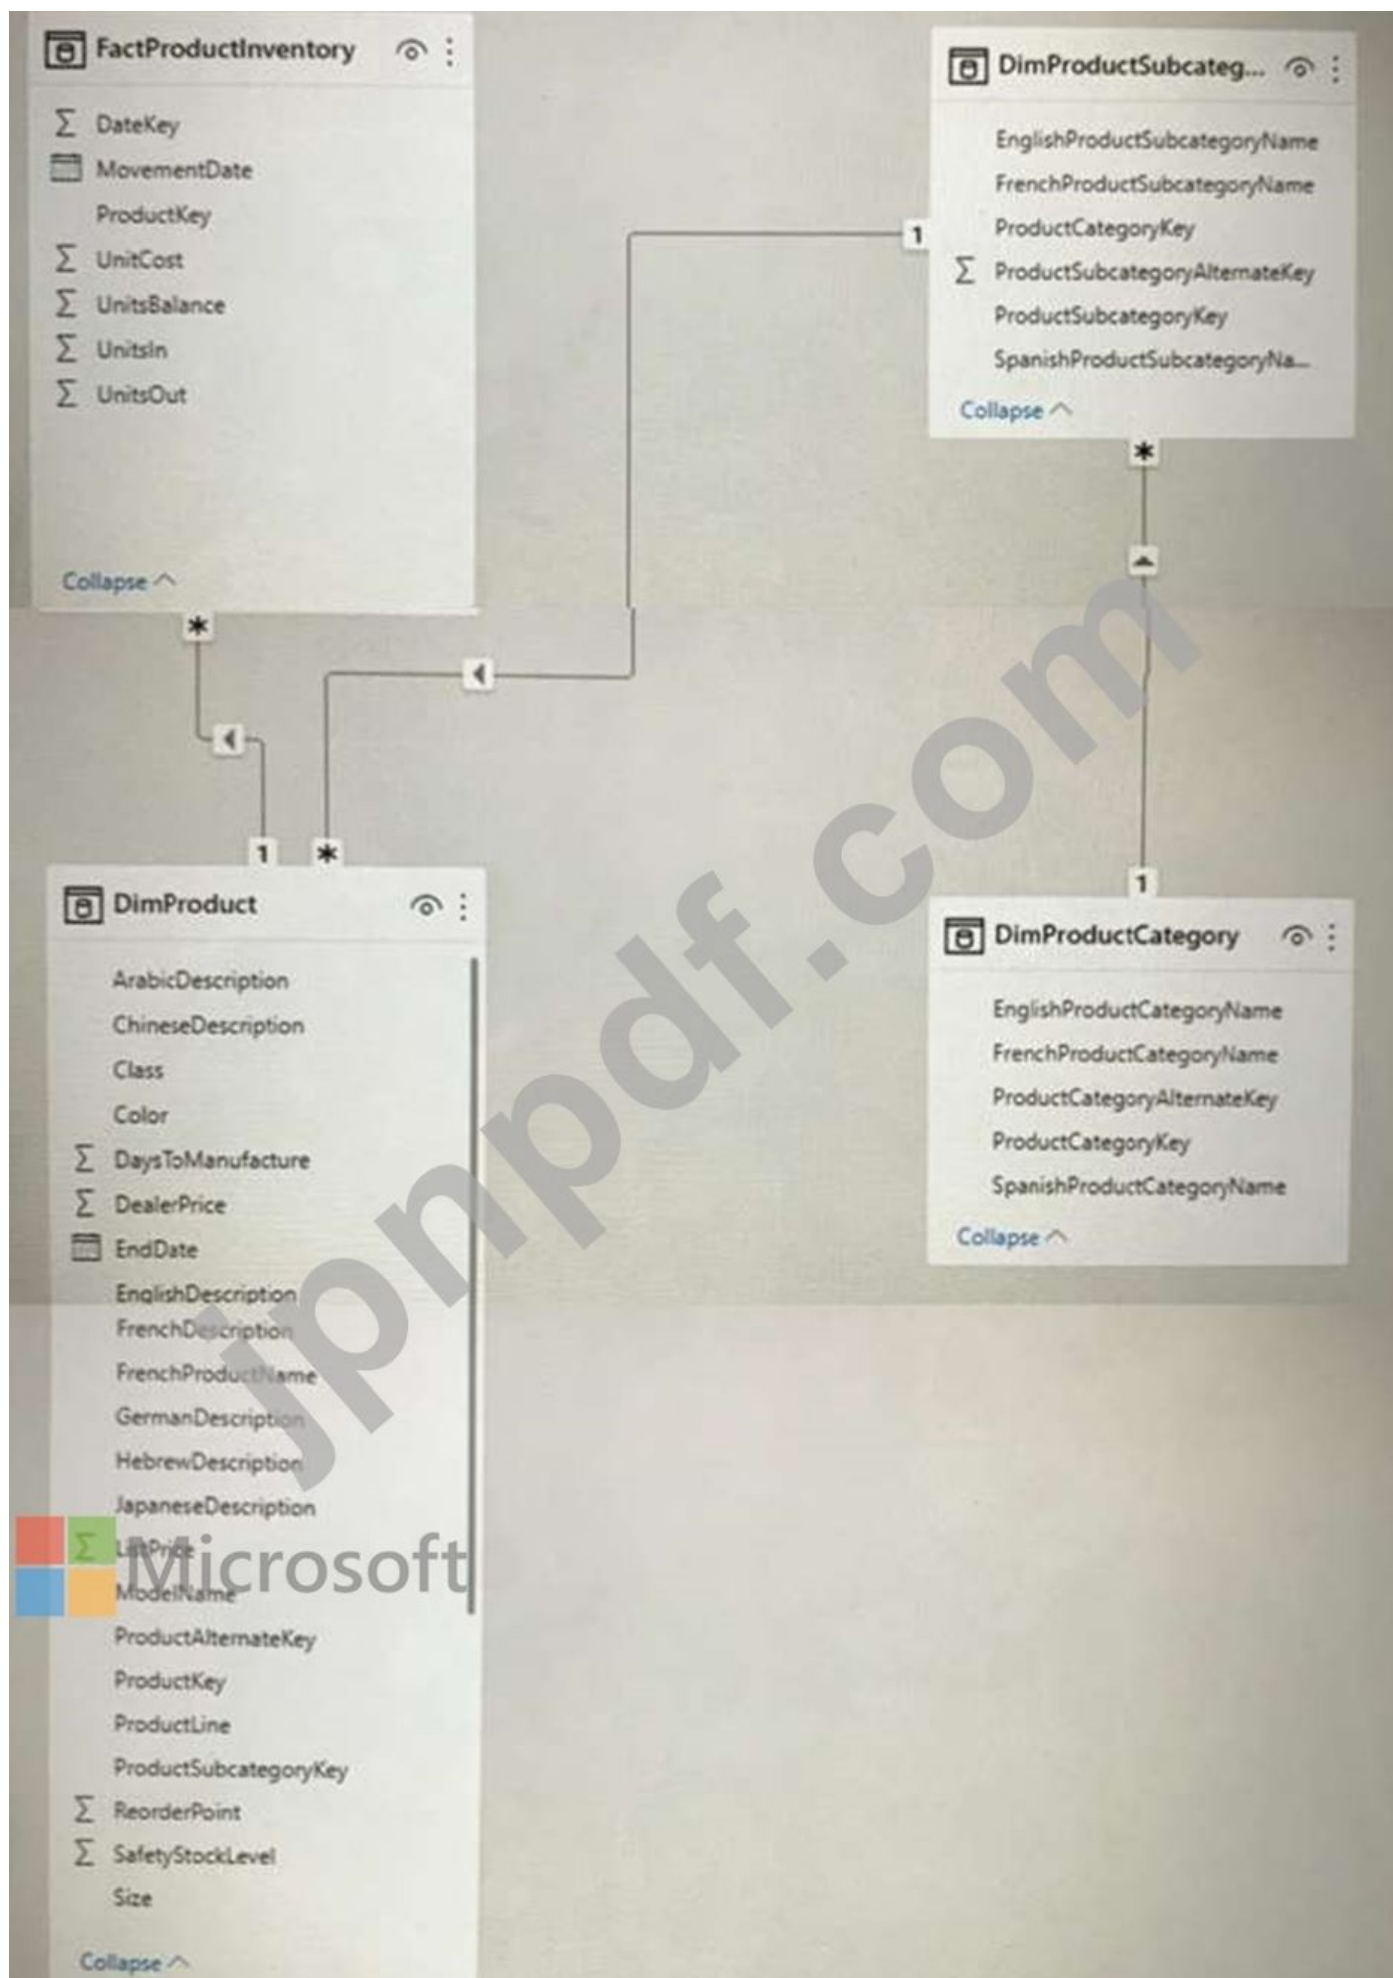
FactProductInventory

∑ DateKey
MovementDate
ProductKey
∑ UnitCost
∑ UnitsBalance
∑ UnitsIn
∑ UnitsOut

Collapse

DimProductSubcateg...

EnglishProductSubcategoryName
FrenchProductSubcategoryName
ProductCategoryKey
∑ ProductSubcategoryAlternateKey
ProductSubcategoryKey
SpanishProductSubcategoryNa...

Collapse

1
*
*
1
*
1

DimProduct

ArabicDescription
ChineseDescription
Class
Color
∑ DaysToManufacture
∑ DealerPrice
EndDate
EnglishDescription
FrenchDescription
FrenchProductName
GermanDescription
HebrewDescription
JapaneseDescription
∑ ListPrice
ModelName
ProductAlternateKey
ProductKey
ProductLine
ProductSubcategoryKey
∑ ReorderPoint
∑ SafetyStockLevel
Size

Collapse

DimProductCategory

EnglishProductCategoryName
FrenchProductCategoryName
ProductCategoryAlternateKey
ProductCategoryKey
SpanishProductCategoryName

Collapse

jpnpdf.com
Microsoft